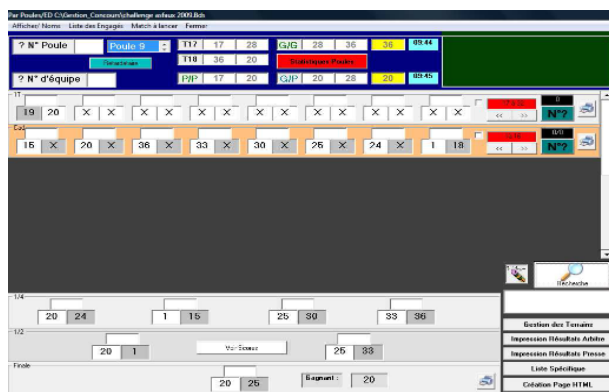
Par Poules/ED C:\Gestion_Concours\challenge anfaux 2009.Bdt
Afficher/ Nome Liste des Engagés Match à lancer Fermer

? N° Poule
Poule 9
Réactiver
? N° d'équipe

| T17 | 17 | 28 |
|---|---|---|
| T18 | 36 | 20 |
| P/P | 17 | 20 |

| G/G | 28 | 36 | 36 | 09:44 |
|---|---|---|---|---|
| Statistiques Poules | | | | |
| G/P | 20 | 28 | 20 | 09:45 |

1T
19 20 X X X X X X X X X X X X X X X X X X
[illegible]
<< >>
0
N°?

Cad
15 X 20 X 36 X 33 X 30 X 25 X 24 X 1 18
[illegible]
<< >>
0/0
N°?

Recherche

1/4
20 24 1 15 25 30 33 36

1/2
20 1 Voir Scores 25 33

Finale
20 25 Gagnant : 20

Gestion des Terrains
Impression Résultats Arbitre
Impression Résultats Presse
Liste Spécifique
Création Page HTML